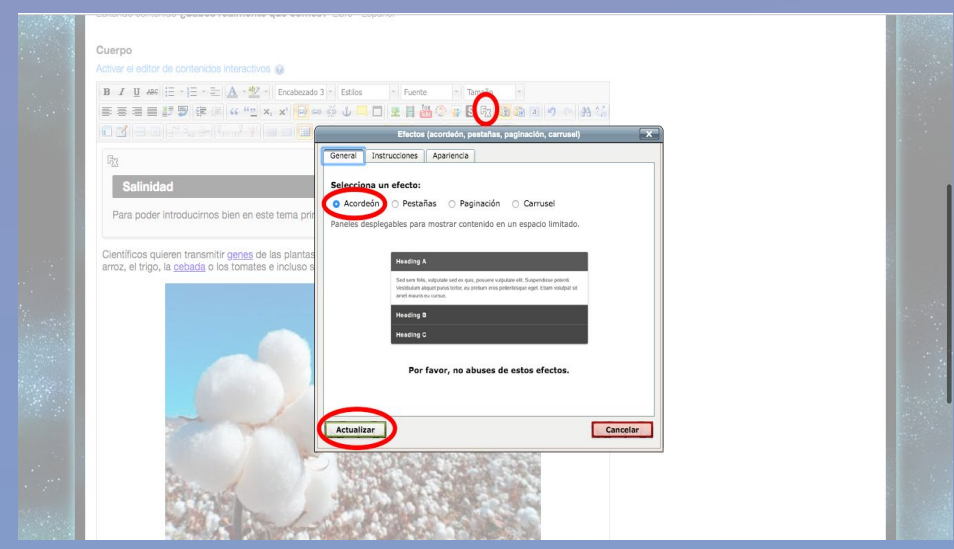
Cuerpo

Activar el editor de contenidos interactivos

Encabezado 3 Estilos Fuente Tamaño

Salinidad

Para poder introducirnos bien en este tema pri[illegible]

Científicos quieren transmitir genes de las plantas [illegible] arroz, el trigo, la cebada o los tomates e incluso s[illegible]

Efectos (acordeón, pestañas, paginación, carrusel)

General Instrucciones Apariencia

Selecciona un efecto:

Acordeón Pestañas Paginación Carrusel

Paneles desplegables para mostrar contenido en un espacio limitado.

Heading A

Sed sem felis, vulputate sed ex quis, posuere vulputate elit. Suspendisse potenti. Vestibulum aliquet purus tortor, eu pretium eros pellentesque eget. Etiam volutpat sit amet mauris eu cursus.

Heading B

Heading C

Por favor, no abuses de estos efectos.

Actualizar

Cancelar